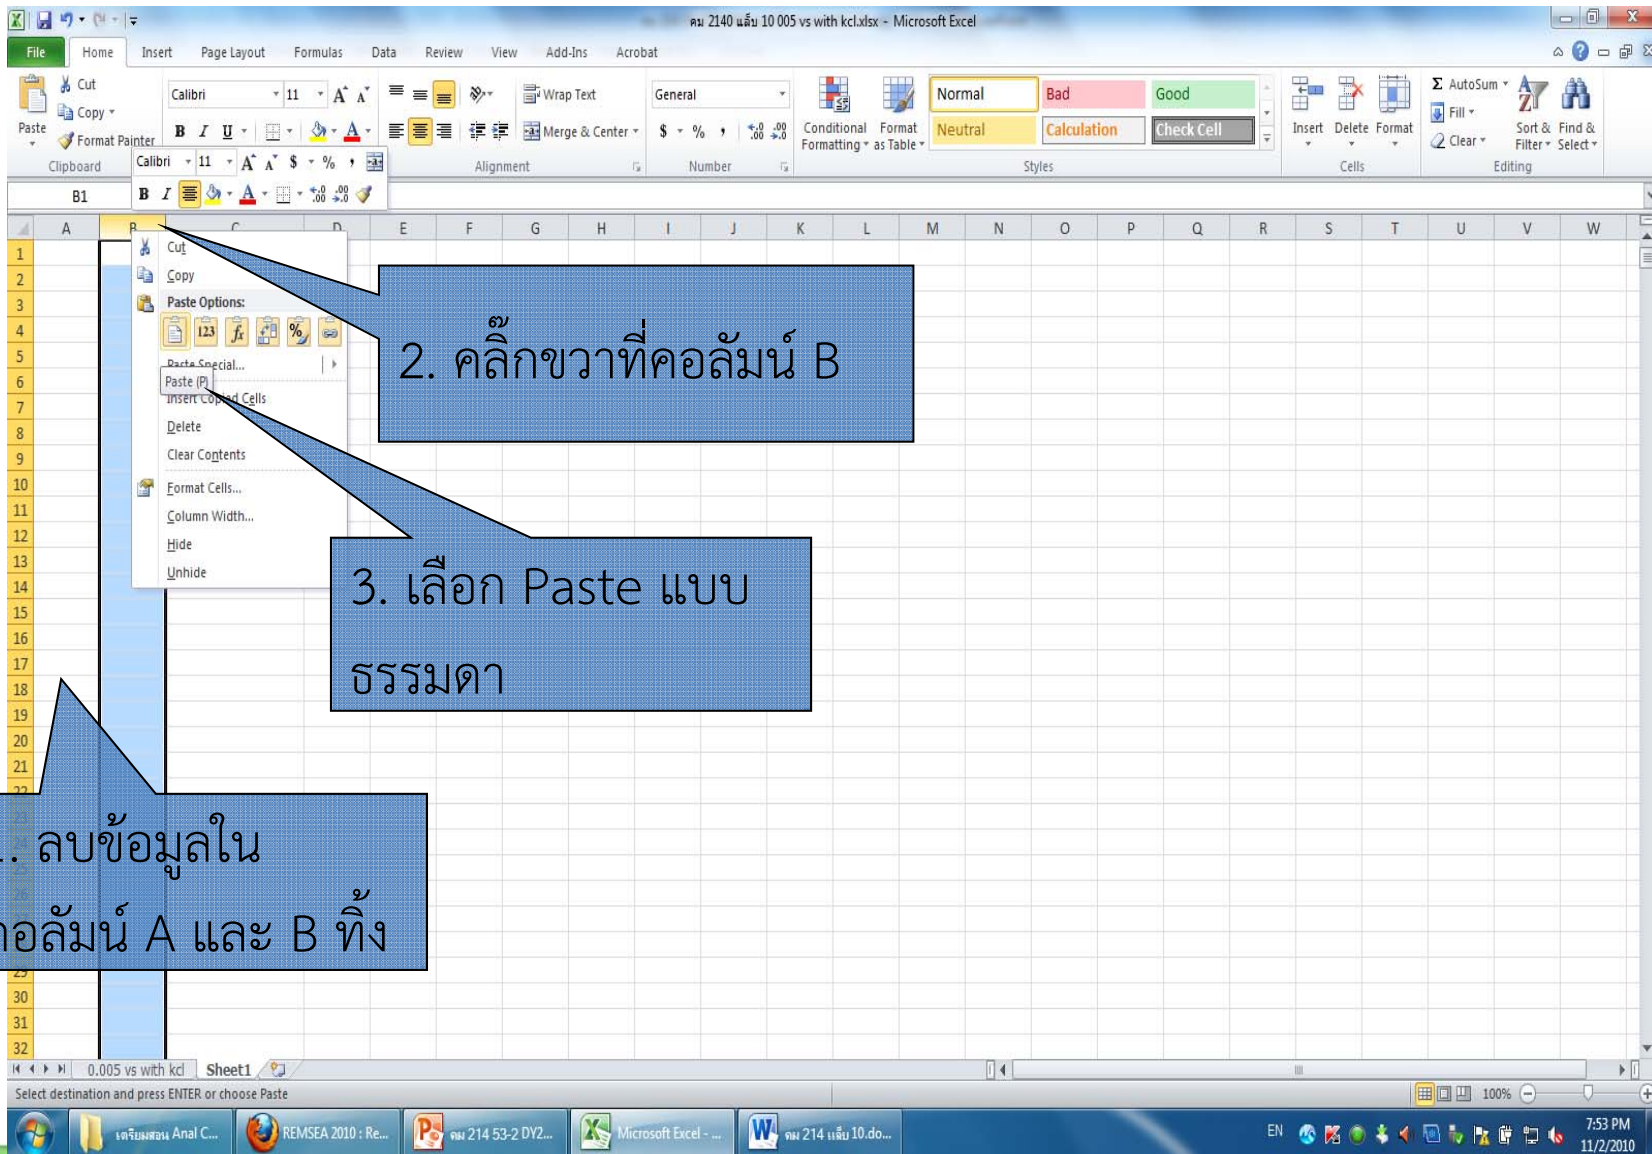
คม 2140 แล้ม 10 005 vs with kcl.xlsx - Microsoft Excel

File Home Insert Page Layout Formulas Data Review View Add-Ins Acrobat

Cut
Copy
Paste
Format Painter
Clipboard
Calibri 11
B I U
Wrap Text
Merge & Center
Alignment
General
$ % ,
Number
Conditional Formatting
Format as Table
Normal
Bad
Good
Neutral
Calculation
Check Cell
Styles
Insert Delete Format
Cells
AutoSum
Fill
Clear
Sort & Filter
Find & Select
Editing

B1

A B C D E F G H I J K L M N O P Q R S T U V W

Cut
Copy
Paste Options:
Paste Special...
Paste (P)
Insert Copied Cells
Delete
Clear Contents
Format Cells...
Column Width...
Hide
Unhide

2. คลิ๊กขวาที่คอลัมน์ B

3. เลือก Paste แบบธรรมดา

. ลบข้อมูลในอลัมน์ A และ B ทิ้ง

0.005 vs with kcl Sheet1

Select destination and press ENTER or choose Paste

100%

เตรียมสอน Anal C... REMSEA 2010 : Re... คม 214 53-2 DY2... Microsoft Excel - ... คม 214 แล้ม 10.do...

EN 7:53 PM 11/2/2010